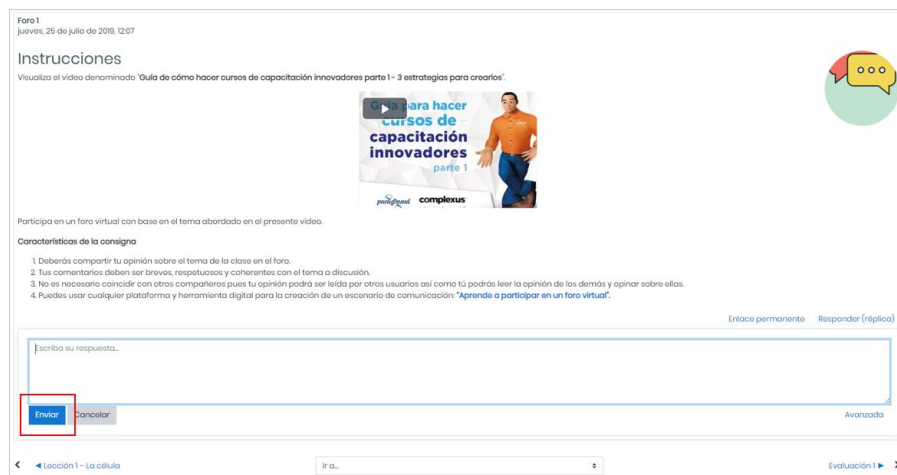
Foro 1
jueves, 25 de julio de 2019, 12:07

Instrucciones

Visualiza el video denominado "Guía de cómo hacer cursos de capacitación innovadores parte 1 - 3 estrategias para crearlos".

Guía para hacer cursos de capacitación innovadores parte 1

complexus

Participa en un foro virtual con base en el tema abordado en el presente video.

Características de la consigna

1. Deberás compartir tu opinión sobre el tema de la clase en el foro.
2. Tus comentarios deben ser breves, respetuosos y coherentes con el tema a discusión.
3. No es necesario coincidir con otros compañeros pues tu opinión podrá ser leída por otros usuarios así como tú podrás leer la opinión de los demás y opinar sobre ellas.
4. Puedes usar cualquier plataforma y herramienta digital para la creación de un escenario de comunicación: "Aprende a participar en un foro virtual".

Enlace permanente   Responder (réplica)

Escriba su respuesta...

Enviar   Cancelar   Avanzada

◄ Lección 1 – La célula   Ir a...   Evaluación 1 ►